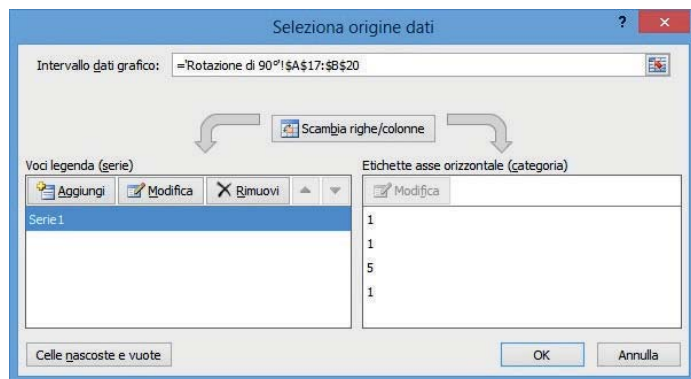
Seleziona origine dati

?

Intervallo dati grafico: ='Rotazione di 90°'!$A$17:$B$20

Scambia righe/colonne

Voci legenda (serie)

Aggiungi Modifica Rimuovi

Serie1

Etichette asse orizzontale (categoria)

Modifica

1
1
5
1

Celle nascoste e vuote

OK Annulla